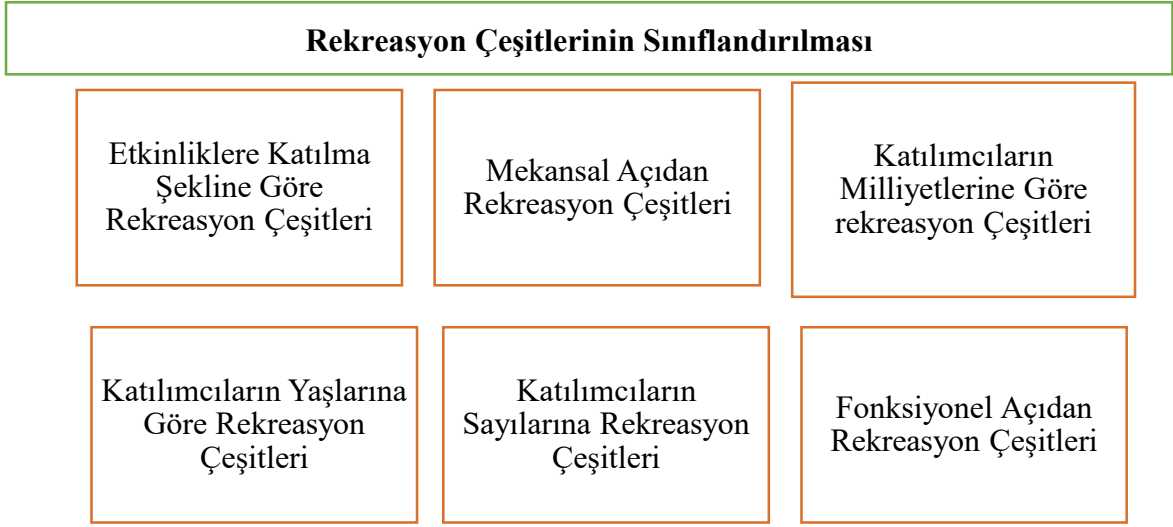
Rekreasyon Çeşitlerinin Sınıflandırılması

Etkinliklere Katılma Şekline Göre Rekreasyon Çeşitleri

Mekansal Açıdan Rekreasyon Çeşitleri

Katılımcıların Milliyetlerine Göre rekreasyon Çeşitleri

Katılımcıların Yaşlarına Göre Rekreasyon Çeşitleri

Katılımcıların Sayılarına Rekreasyon Çeşitleri

Fonksiyonel Açıdan Rekreasyon Çeşitleri